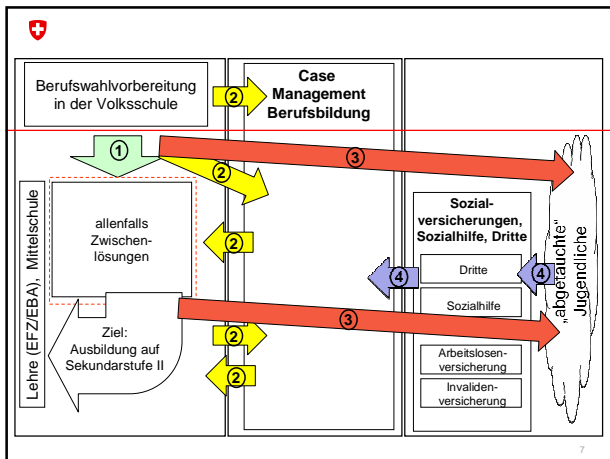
Berufswahlvorbereitung in der Volksschule

2

Case Management Berufsbildung

1

3

2

Lehre (EFZ/EBA), Mittelschule

allenfalls Zwischenlösungen

2

Ziel: Ausbildung auf Sekundarstufe II

3

2

2

Sozialversicherungen, Sozialhilfe, Dritte

Dritte

Sozialhilfe

Arbeitslosenversicherung

Invalidenversicherung

4

4

„abgetauchte" Jugendliche

7